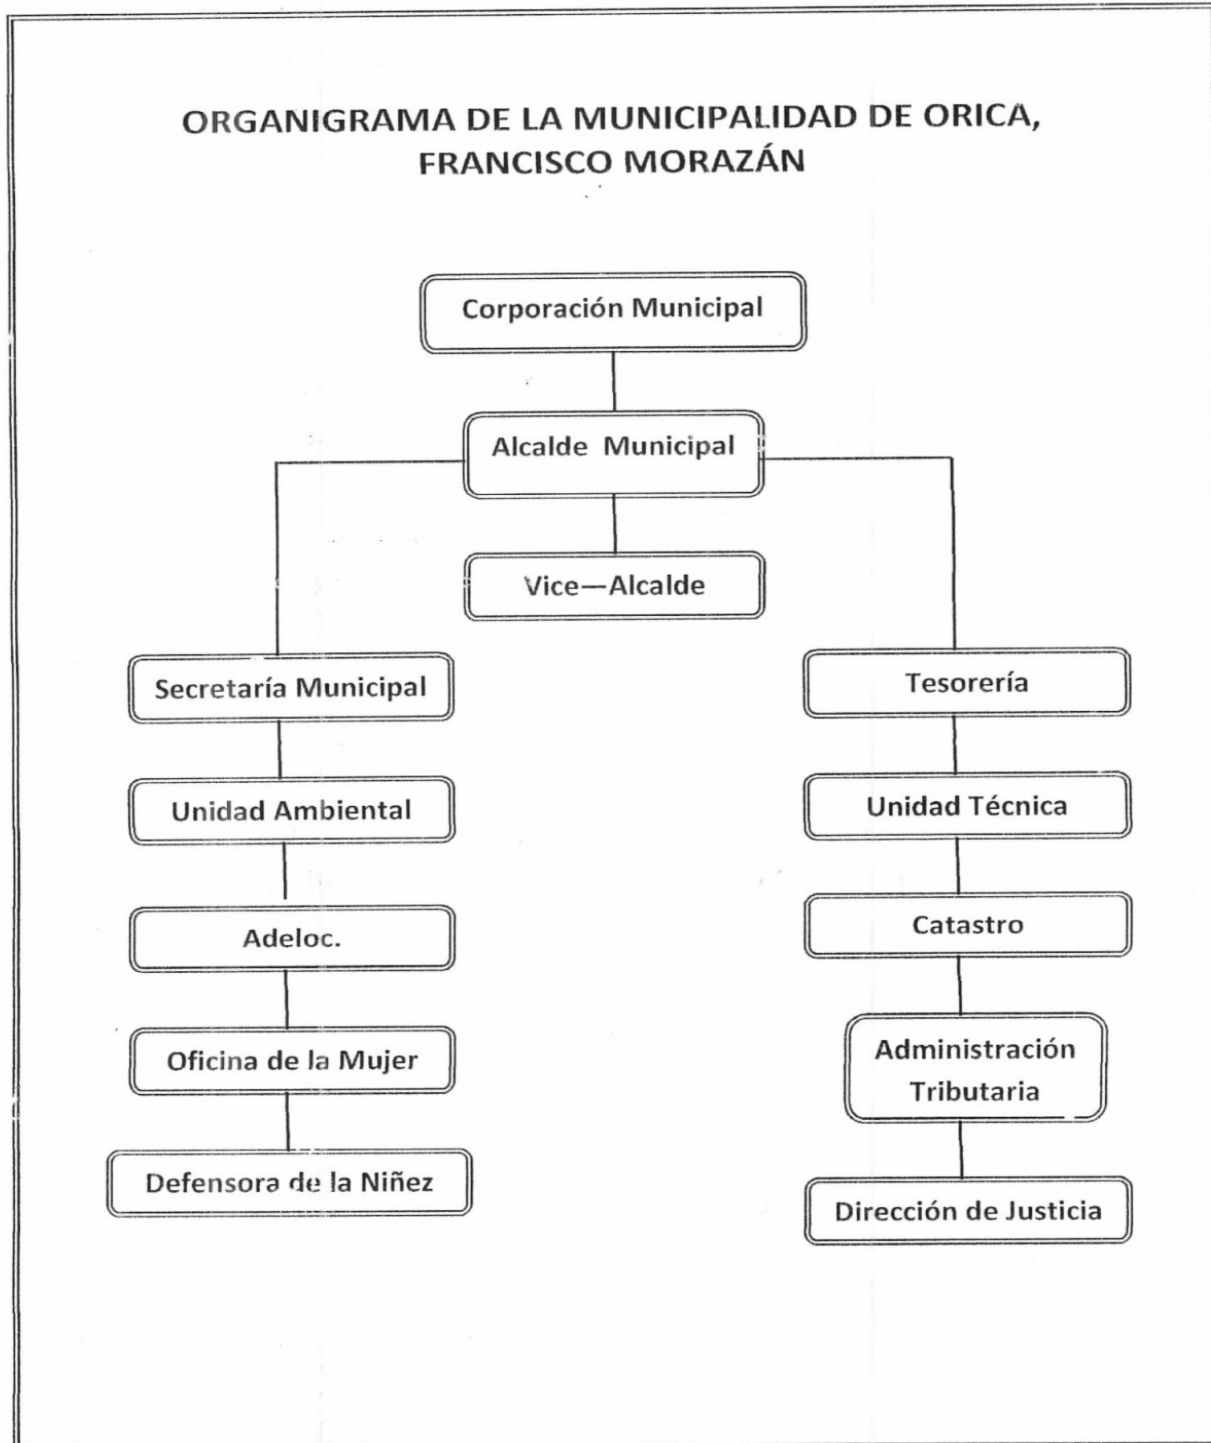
ORGANIGRAMA DE LA MUNICIPALIDAD DE ORICA, FRANCISCO MORAZÁN

Corporación Municipal

Alcalde Municipal

Vice—Alcalde

Secretaría Municipal

Unidad Ambiental

Adeloc.

Oficina de la Mujer

Defensora de la Niñez

Tesorería

Unidad Técnica

Catastro

Administración Tributaria

Dirección de Justicia